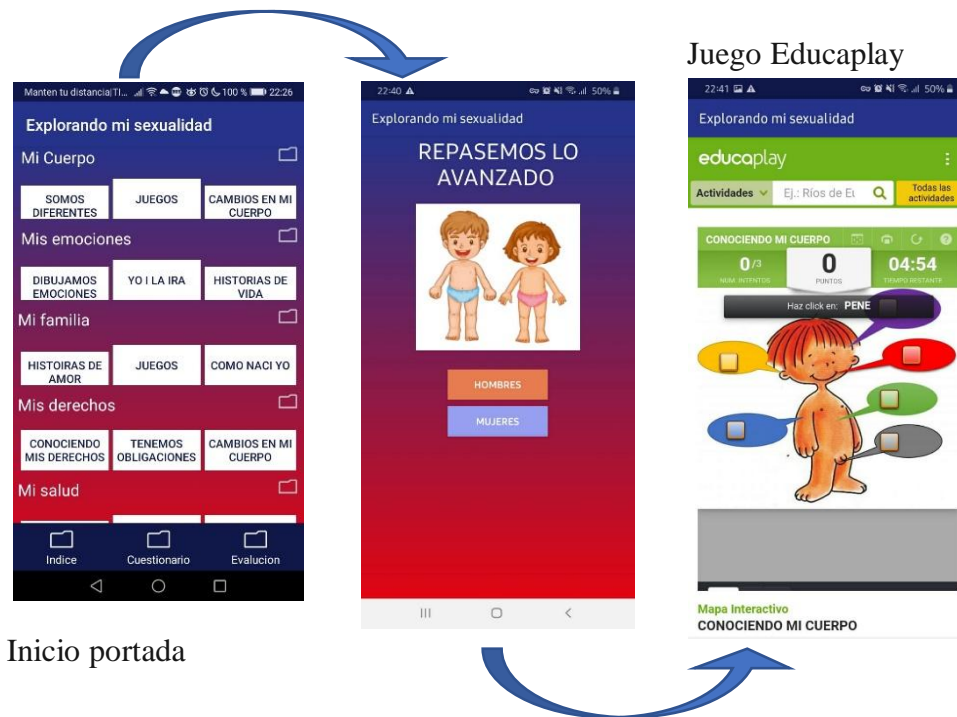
Juego Educaplay

Manten tu distancia|TI... 100 % 22:26

Explorando mi sexualidad

Mi Cuerpo

SOMOS DIFERENTES

JUEGOS

CAMBIOS EN MI CUERPO

Mis emociones

DIBUJAMOS EMOCIONES

YO I LA IRA

HISTORIAS DE VIDA

Mi familia

HISTOIRAS DE AMOR

JUEGOS

COMO NACI YO

Mis derechos

CONOCIENDO MIS DERECHOS

TENEMOS OBLIGACIONES

CAMBIOS EN MI CUERPO

Mi salud

Indice

Cuestionario

Evalucion

22:40 50%

Explorando mi sexualidad

REPASEMOS LO AVANZADO

HOMBRES

MUJERES

22:41 50%

Explorando mi sexualidad

educaplay

Actividades

Ej.: Ríos de Eu

Todas las actividades

CONOCIENDO MI CUERPO

0/3

NUM. INTENTOS

0

PUNTOS

04:54

TIEMPO RESTANTE

Haz click en: PENE

Mapa Interactivo

CONOCIENDO MI CUERPO

Inicio portada